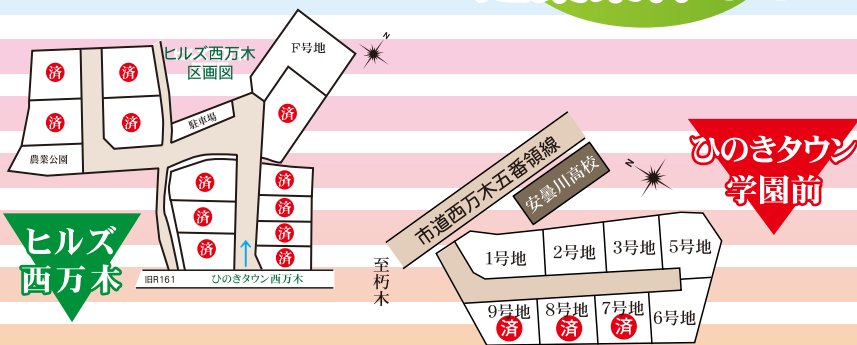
ヒルズ西万木
区画図

F号地

N

済
済
済
済
済

駐車場

農業公園

済
済
済
済
済
済
済

ヒルズ
西万木

旧R161
ひのきタウン西万木

至
朽
木

市道西万木五番領線

安曇川高校

N

ひのきタウン
学園前

1号地
2号地
3号地
5号地
9号地
済
8号地
済
7号地
済
6号地